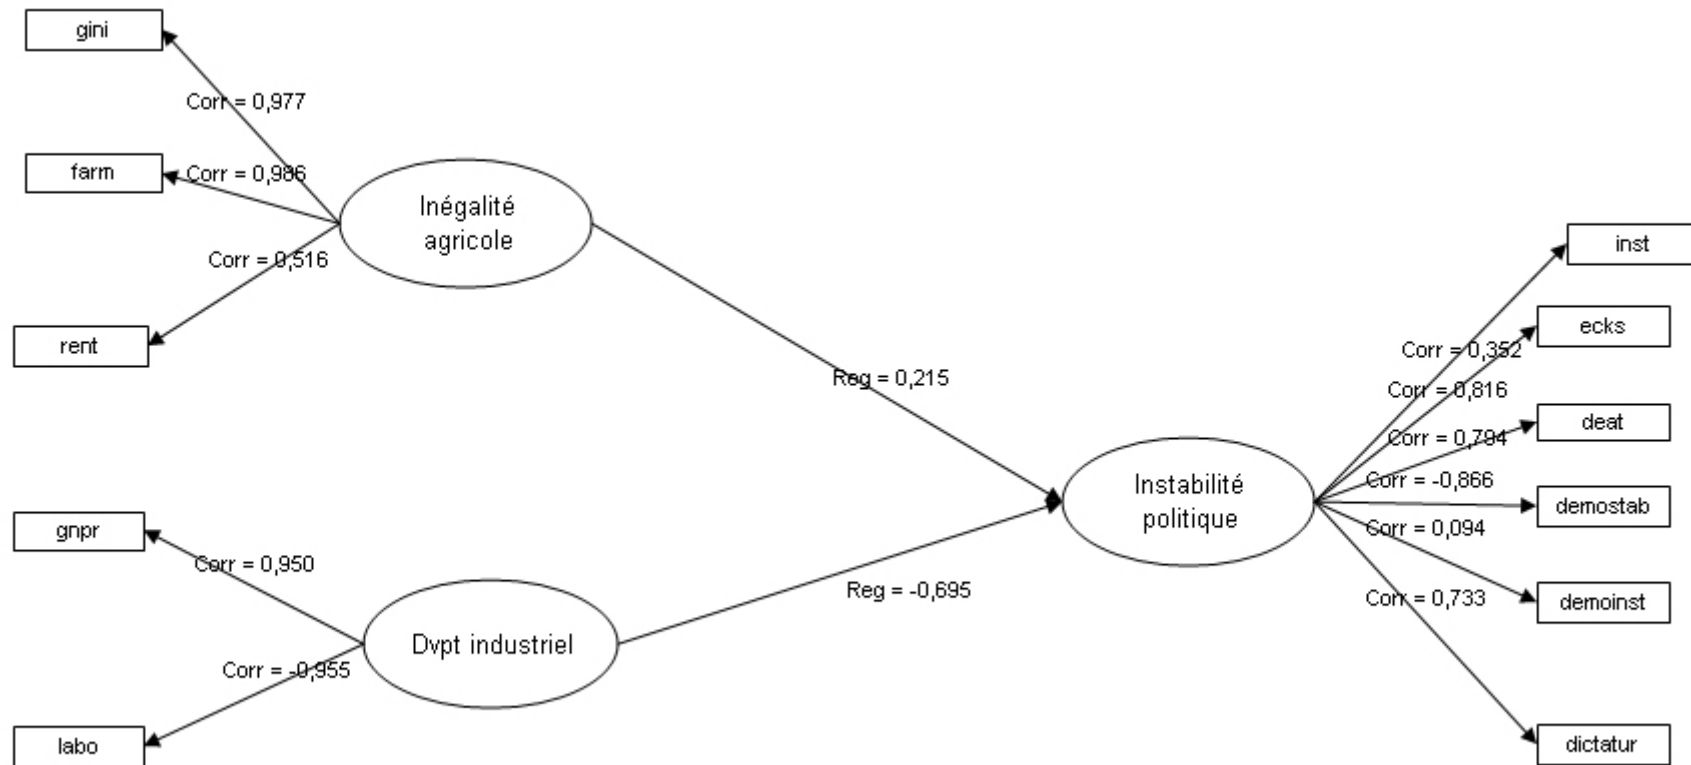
gini

Corr = 0,977

farm

Corr = 0,986

Inégalité agricole

Corr = 0,516

rent

Reg = 0,215

inst

ecks

Corr = 0,352

Corr = 0,816

deat

Corr = 0,794

Corr = -0,866

Instabilité politique

demostab

Corr = 0,094

gnpr

Corr = 0,950

Reg = -0,695

Corr = 0,733

demoinst

Dvpt industriel

Corr = -0,955

labo

dictatur